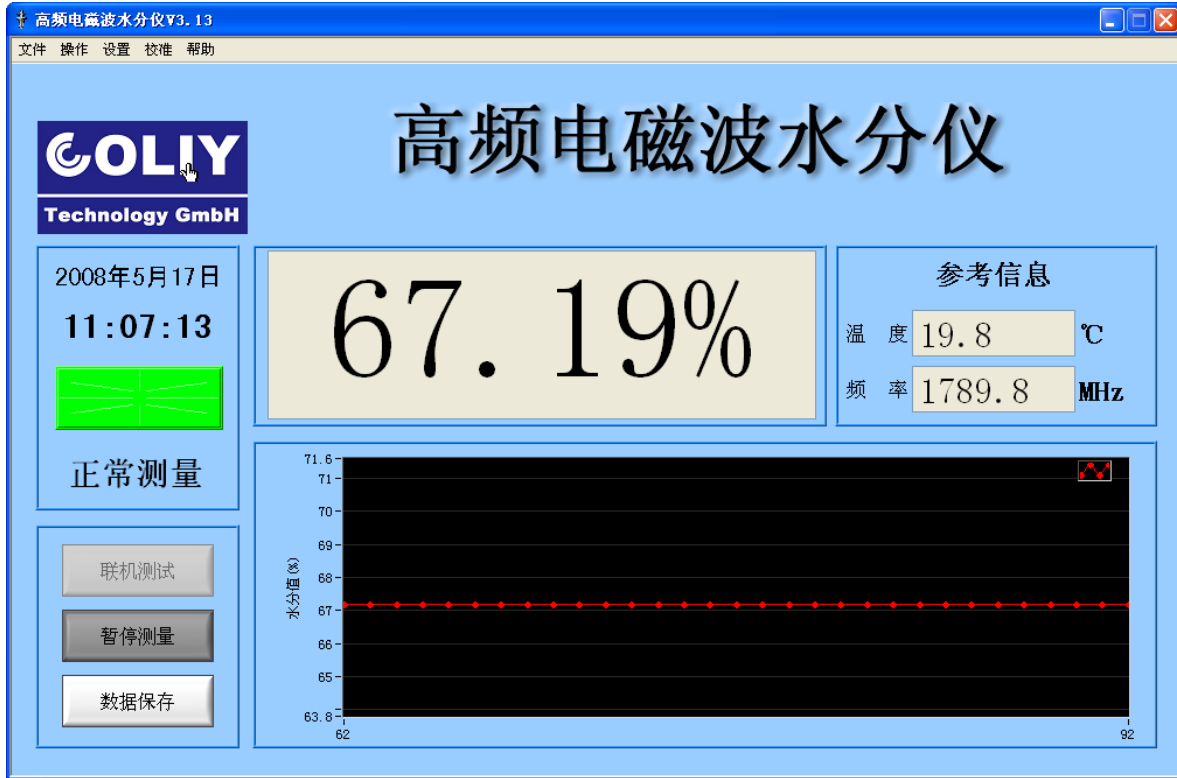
高频电磁波水分仪V3.13

文件 操作 设置 校准 帮助

COLIY
Technology GmbH

高频电磁波水分仪

2008年5月17日
11:07:13

正常测量

67.19%

参考信息
温 度 19.8 ℃
频 率 1789.8 MHz

联机测试
暂停测量
数据保存

71.6
71
70
69
68
67
66
65
63.8
水分值(%)
62
92